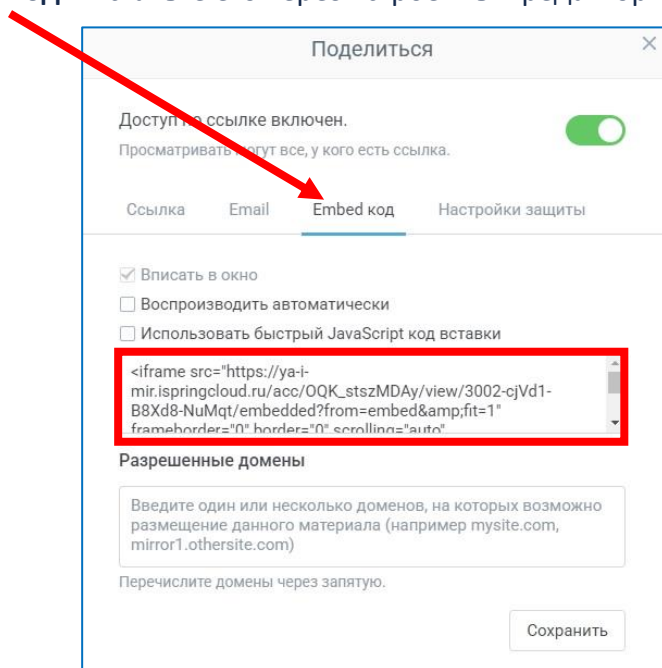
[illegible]

Поделиться

×

Доступ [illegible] ссылке включен.

Просматривать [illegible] все, у кого есть ссылка.

Ссылка Email Embed код Настройки защиты

Вписать в окно

Воспроизводить автоматически

Использовать быстрый JavaScript код вставки

<iframe src="https://ya-i-mir.ispringcloud.ru/acc/OQK_stszMDAy/view/3002-cjVd1-B8Xd8-NuMqt/embedded?from=embed&amp;fit=1" frameborder="0" border="0" scrolling="auto"

Разрешенные домены

Введите один или несколько доменов, на которых возможно размещение данного материала (например mysite.com, mirror1.othersite.com)

Перечислите домены через запятую.

Сохранить